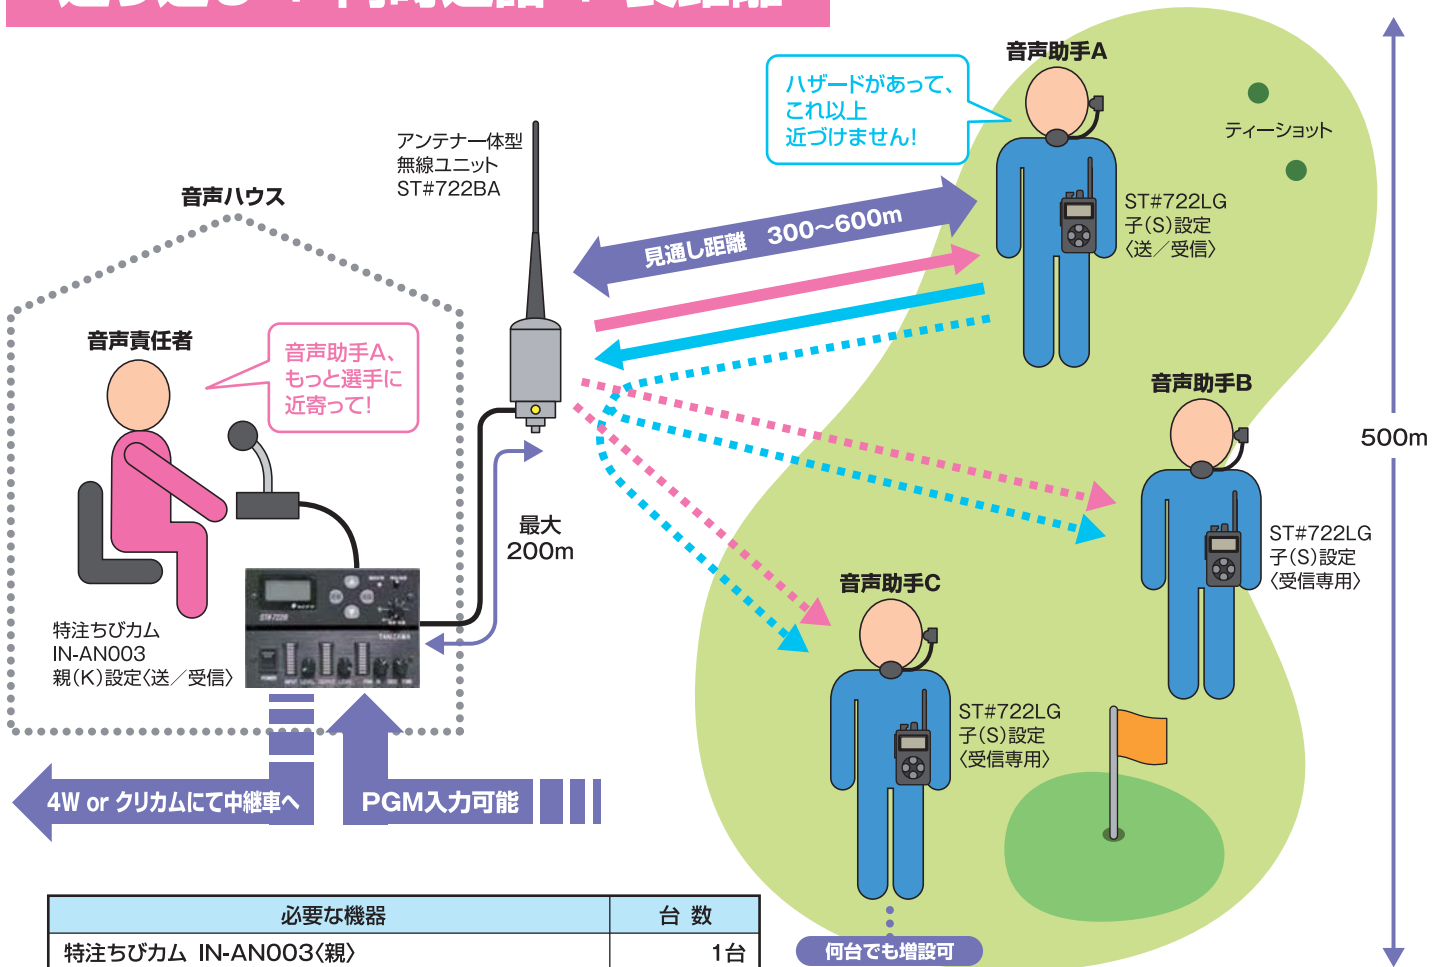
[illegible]

音声ハウス

アンテナ一体型
無線ユニット
ST#722BA

音声助手A

ハザードがあって、
これ以上
近づけません!

ティーショット

見通し距離 300~600m

ST#722LG
子(S)設定
〈送/受信〉

音声責任者

音声助手A、
もっと選手に
近寄って!

音声助手B

500m

最大
200m

ST#722LG
子(S)設定
〈受信専用〉

音声助手C

特注ちびカム
IN-AN003
親(K)設定〈送/受信〉

ST#722LG
子(S)設定
〈受信専用〉

4W or クリカムにて中継車へ

PGM入力可能

何台でも増設可

| 必要な機器 | 台 数 |
|---|---|
| 特注ちびカム IN-AN003〈親〉 | 1台 |